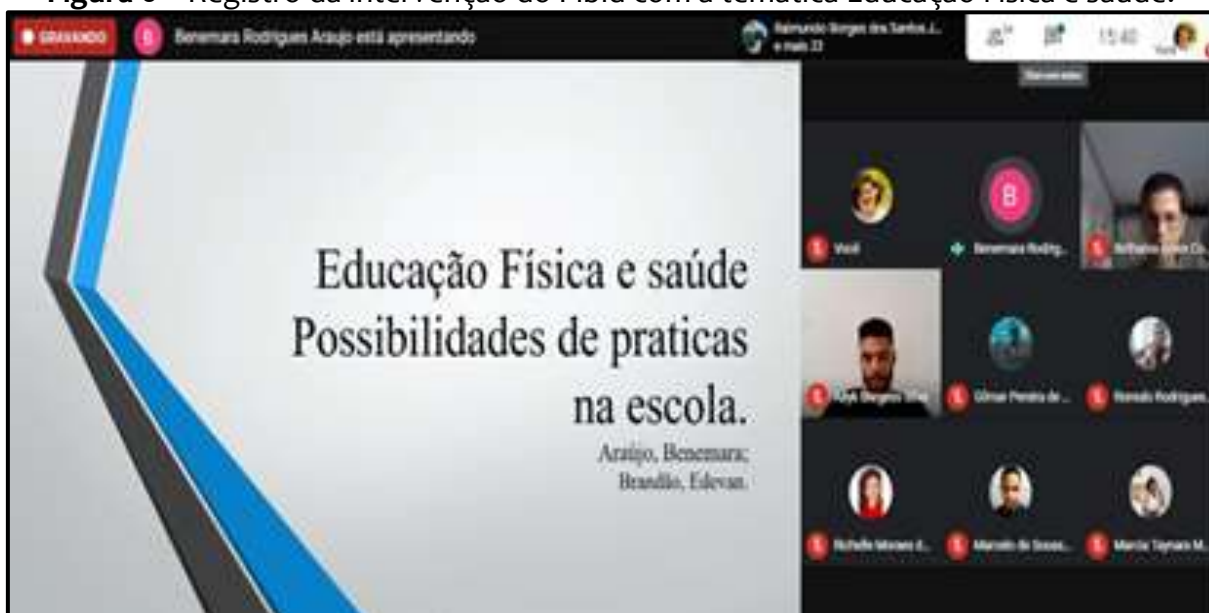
Figura 6 – Registro da intervenção do Pibid com a temática Educação Física e saúde.

GRAVANDO B Benemara Rodrigues Araujo está apresentando

Raimundo Borges dos Santos J... e mais 23

15:40 Você

Educação Física e saúde
Possibilidades de praticas
na escola.

Araújo, Benemara;
Brandão, Edevan.

Você

Benemara Rodrig...

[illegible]

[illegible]

Gilmar Pereira de...

Ronaldo Rodrigues...

Nicholle Moraes d...

Marcelo de Sousa...

Marcia Taynara M...